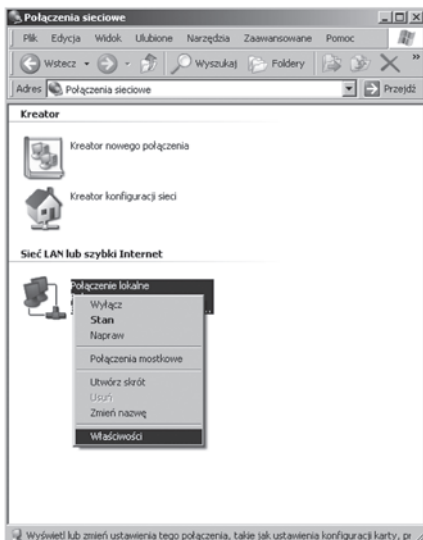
Połączenia sieciowe

Plik Edycja Widok Ulubione Narzędzia Zaawansowane Pomoc

Wstecz Wyszukaj Foldery

Adres Połączenia sieciowe Przejdź

Kreator

Kreator nowego połączenia

Kreator konfiguracji sieci

Sieć LAN lub szybki Internet

Połączenie lokalne

Wyłącz
Stan
Napraw

Połączenia mostkowe

Utwórz skrót
Usuń
Zmień nazwę

Właściwości

Wyświetl lub zmień ustawienia tego połączenia, takie jak ustawienia konfiguracji karty, pr